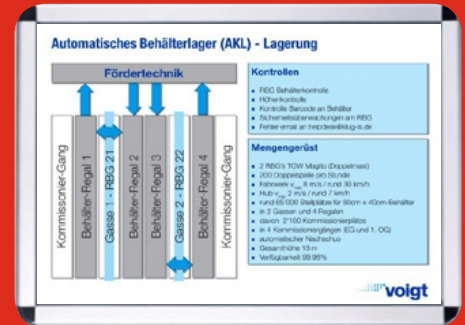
Automatisches Behälterlager (AKL) - Lagerung

Fördertechnik

Kommissionier-Gang

Behälter-Regal 1

Gasse 1 - RBG 21

Behälter-Regal 2

Behälter-Regal 3

Gasse 2 - RBG 22

Behälter-Regal 4

Kommissionier-Gang

Kontrollen

- RBG Behälterkontrolle
- Höhenkontrolle
- Kontrolle Barcode an Behälter
- Sicherheitsüberwachungen am RBG
- Fehler-email an helpdesk@klug-is.de

Mengengerüst

- 2 RBG's TGW Mustang (Doppelmast)
- 200 Doppelspiele pro Stunde
- Fahrweg $v_{max}$ 8 m/s / rund 30 km/h
- Hub $v_{max}$ 2 m/s / rund 7 km/h
- rund 65'000 Stellplätze für 60cm x 40cm Behälter
- in 2 Gassen und 4 Regalen
- davon 2'100 Kommissionierplätze
- in 4 Kommissioniergängen (EG und 1. OG)
- automatischer Nachschub
- Gesamthöhe 13 m
- Verfügbarkeit 99.98%

voigt